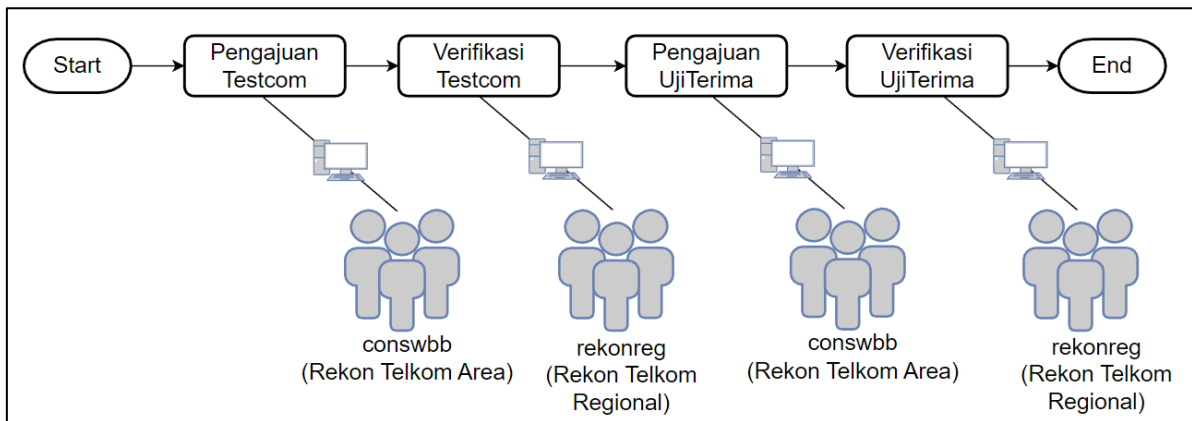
Start

Pengajuan Testcom

Verifikasi Testcom

Pengajuan UjiTerima

Verifikasi UjiTerima

End

conswbb
(Rekon Telkom Area)

rekonreg
(Rekon Telkom Regional)

conswbb
(Rekon Telkom Area)

rekonreg
(Rekon Telkom Regional)